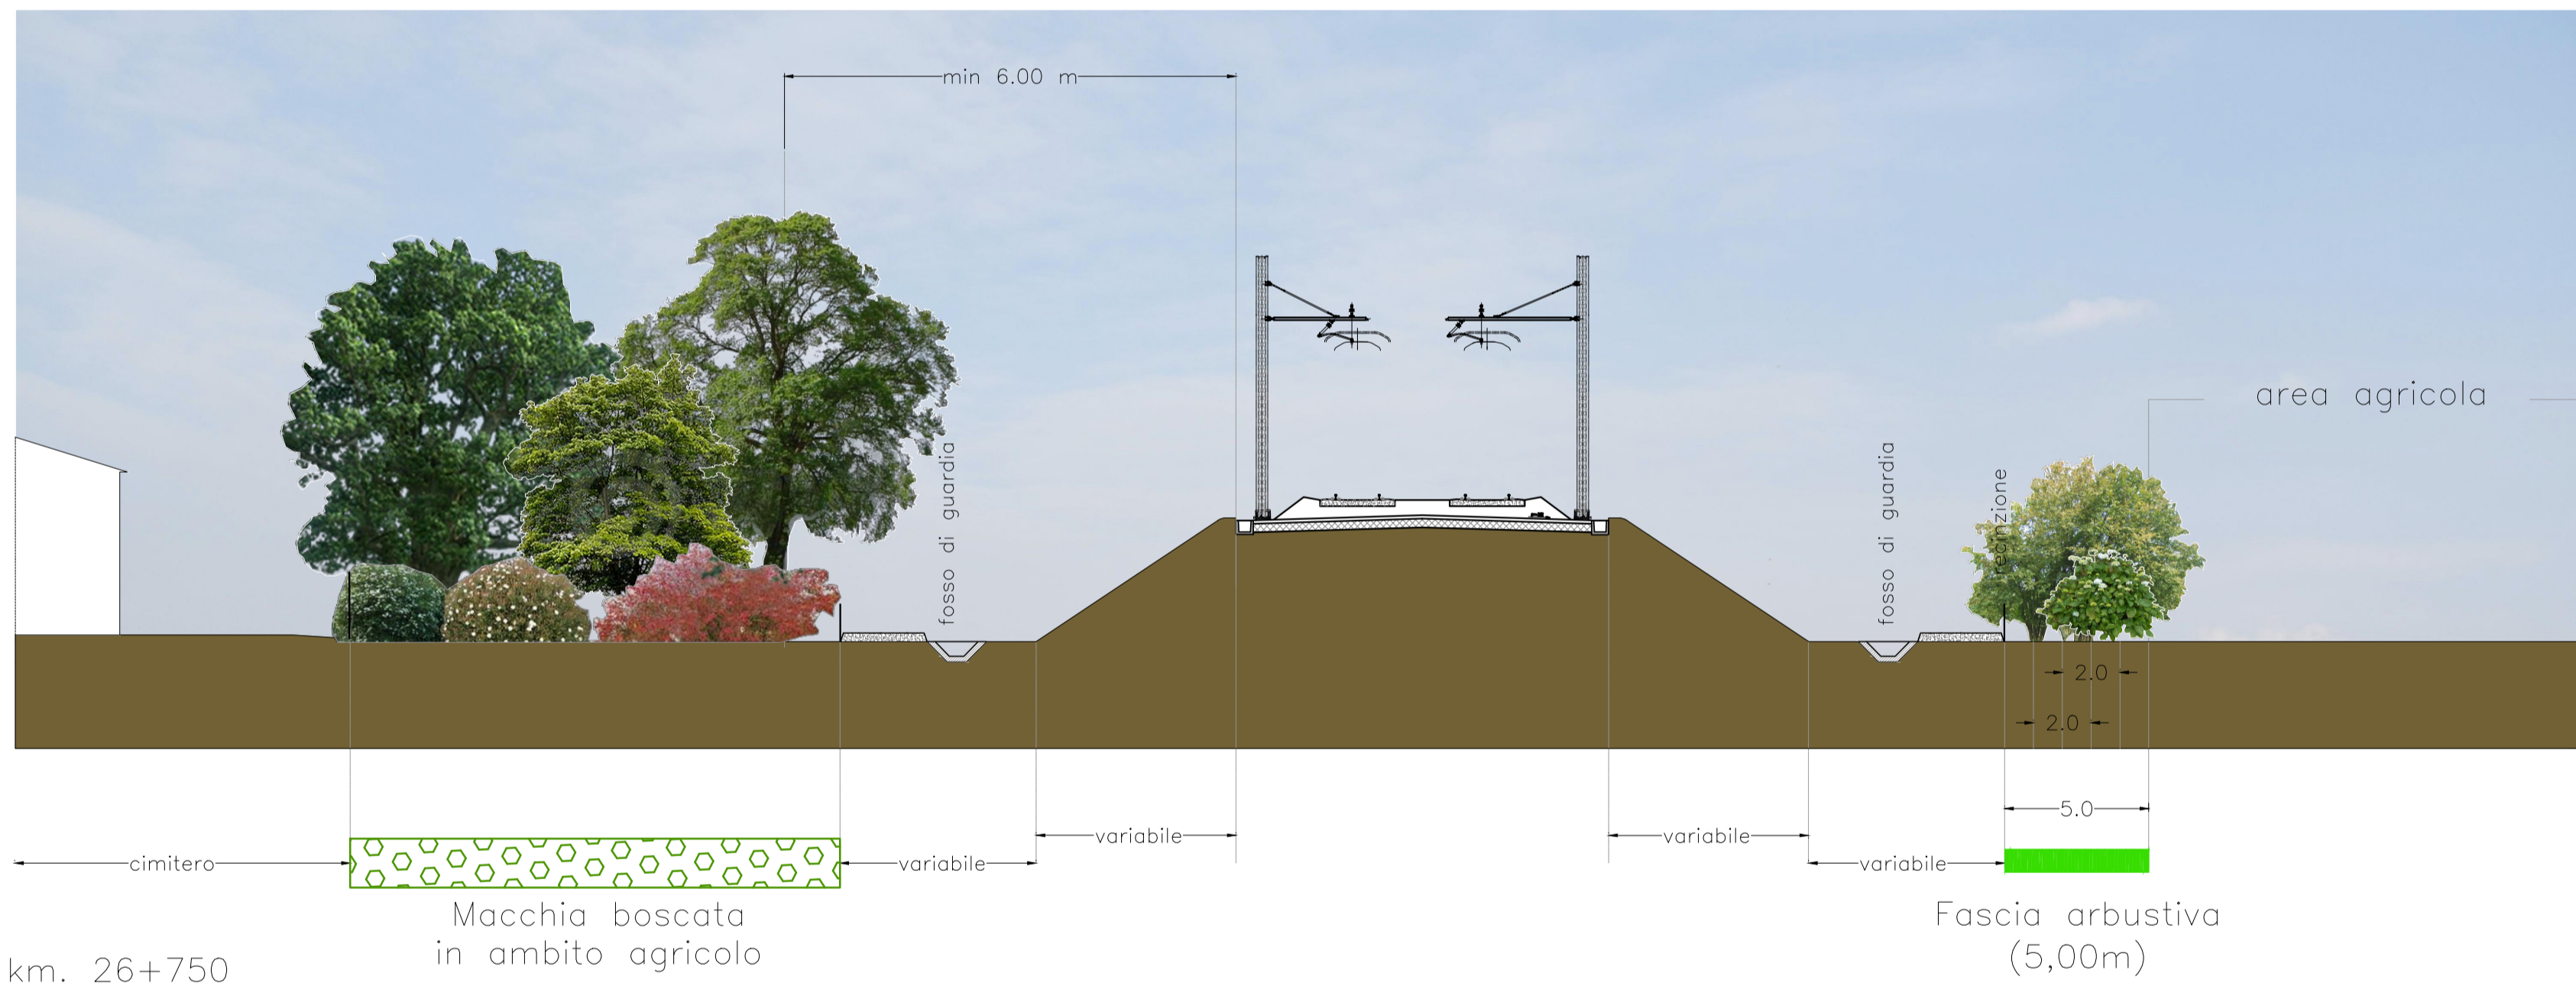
min 6.00 m

area agricola

fosso di guardia

fosso di guardia

recinzione

2.0

2.0

5.0

cimitero

variabile

variabile

variabile

variabile

Macchia boscata in ambito agricolo

Fascia arbustiva (5,00m)

km. 26+750